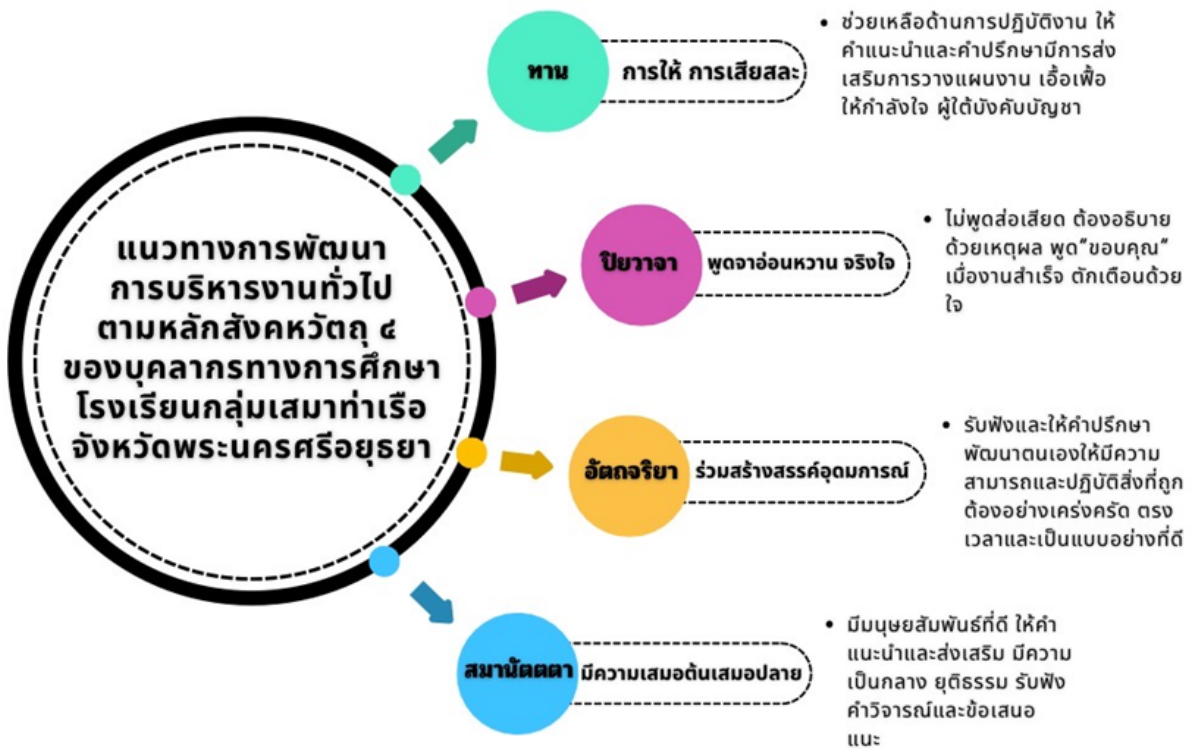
แนวทางการพัฒนาการบริหารงานทั่วไปตามหลักสังคหวัตถุ ๔ ของบุคลากรทางการศึกษาโรงเรียนกลุ่มเสมาท่าเรือ จังหวัดพระนครศรีอยุธยา

ทาน

การให้ การเสียสละ

• ช่วยเหลือด้านการปฏิบัติงาน ให้คำแนะนำและคำปรึกษามีการส่งเสริมการวางแผนงาน เอื้อเฟื้อ ให้กำลังใจ ผู้ใต้บังคับบัญชา

ปิยวาจา

พูดจาอ่อนหวาน จริงใจ

• ไม่พูดส่อเสียด ต้องอธิบายด้วยเหตุผล พูด"ขอบคุณ" เมื่องานสำเร็จ ตักเตือนด้วยใจ

อัตถจริยา

ร่วมสร้างสรรค์อุดมการณ์

• รับฟังและให้คำปรึกษา พัฒนาตนเองให้มีความสามารถและปฏิบัติสิ่งที่ถูกต้องอย่างเคร่งครัด ตรงเวลาและเป็นแบบอย่างที่ดี

สมานัตตตา

มีความเสมอต้นเสมอปลาย

• มีมนุษยสัมพันธ์ที่ดี ให้คำแนะนำและส่งเสริม มีความเป็นกลาง ยุติธรรม รับฟังคำวิจารณ์และข้อเสนอแนะ